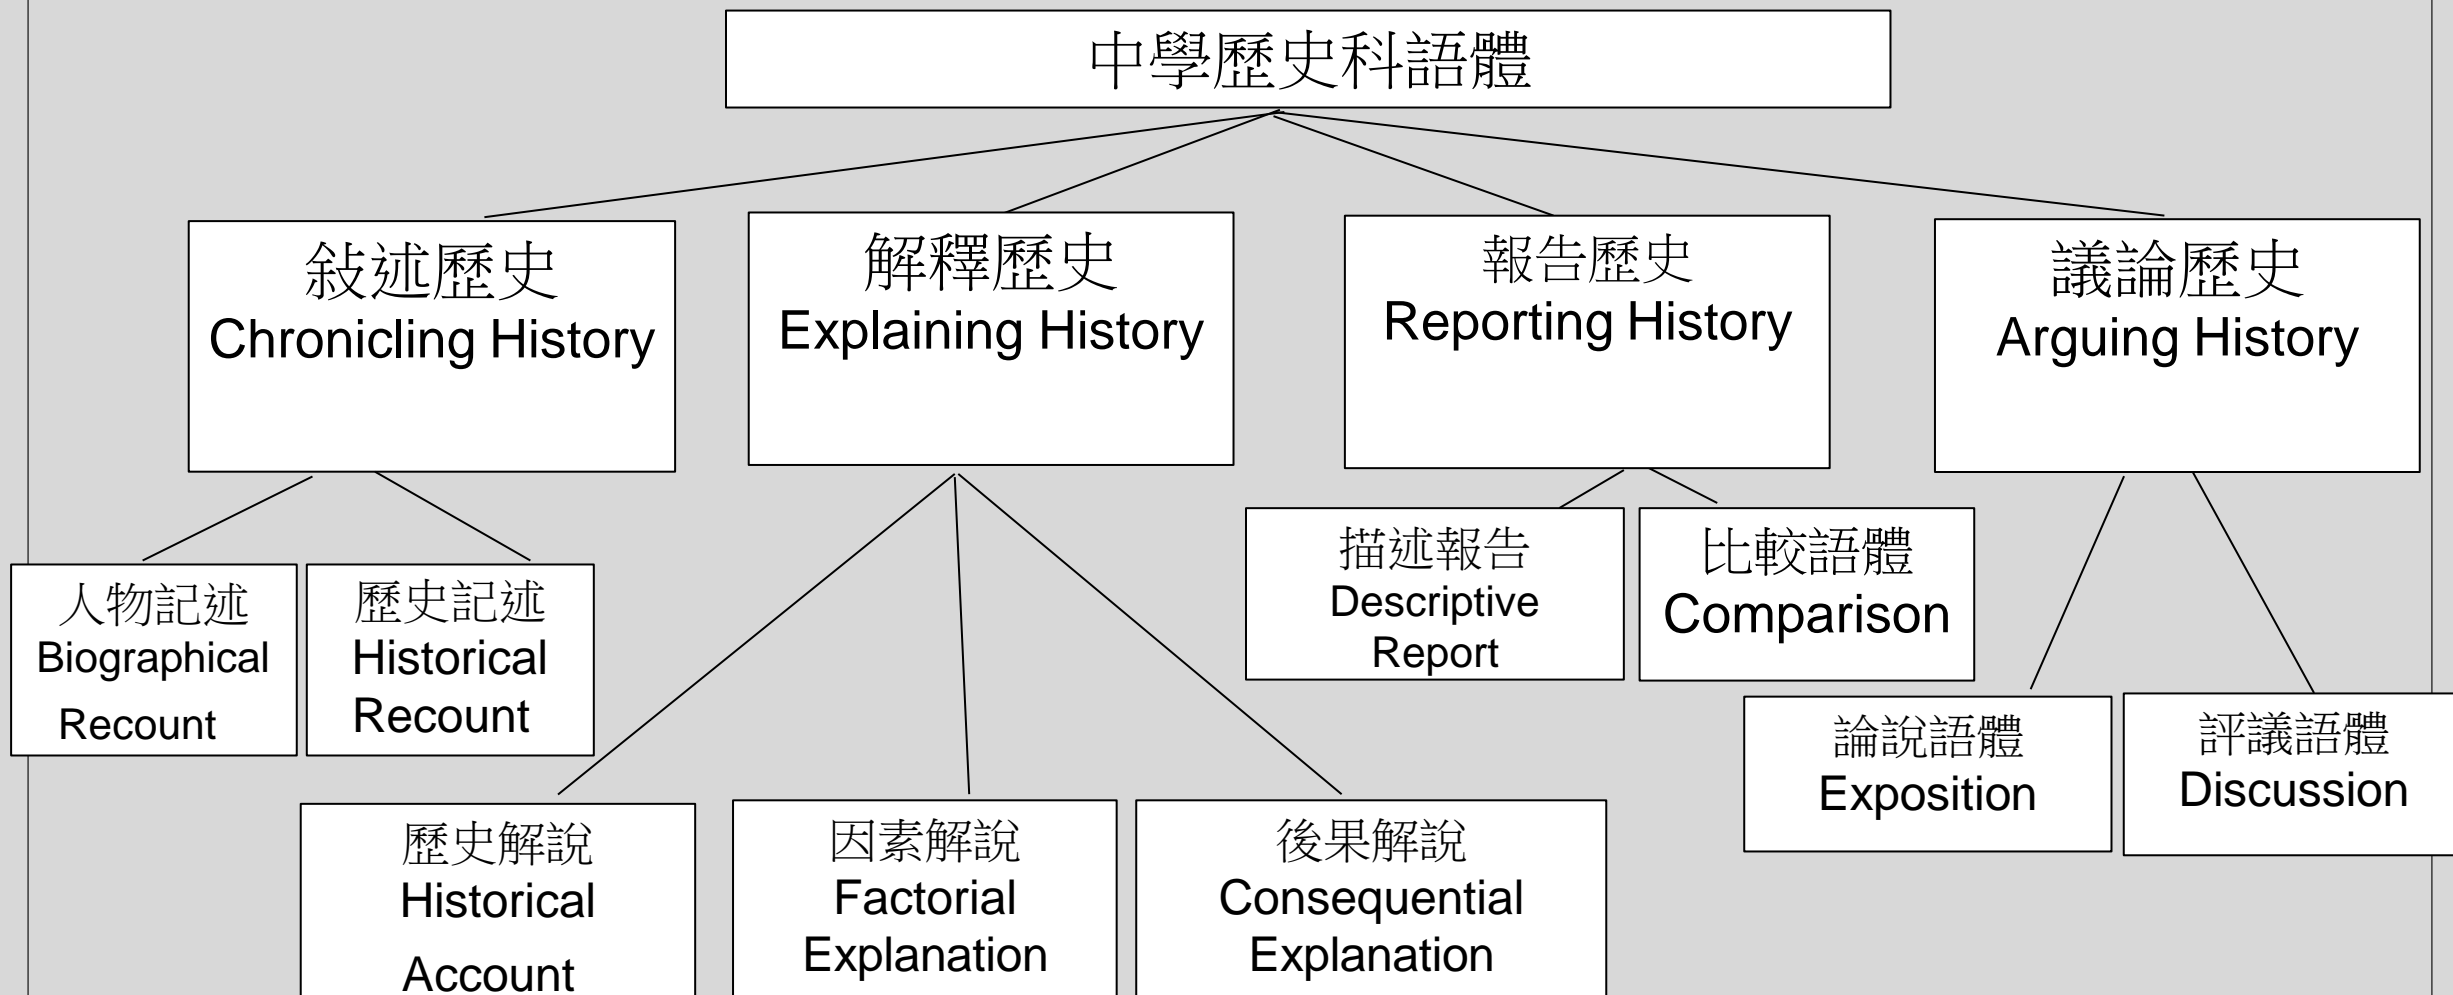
中學歷史科語體

敍述歷史
Chronicling History

解釋歷史
Explaining History

報告歷史
Reporting History

議論歷史
Arguing History

人物記述
Biographical Recount

歷史記述
Historical Recount

描述報告
Descriptive Report

比較語體
Comparison

論說語體
Exposition

評議語體
Discussion

歷史解說
Historical Account

因素解說
Factorial Explanation

後果解說
Consequential Explanation